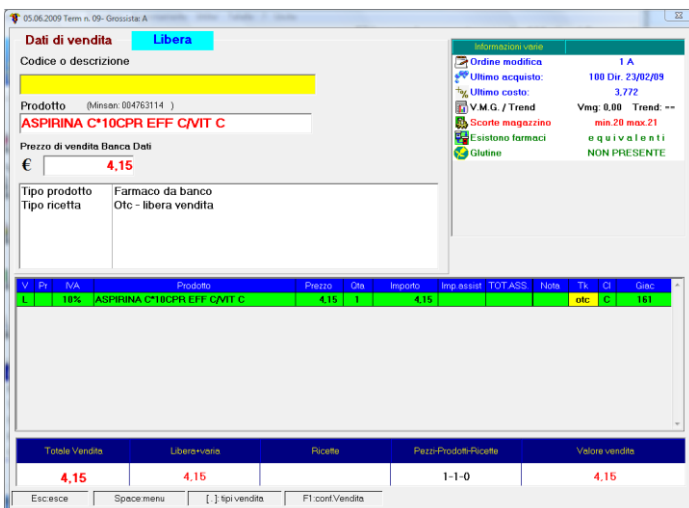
05.06.2009 Term n. 09- Grossista: A

Dati di vendita
Libera

Codice o descrizione

Prodotto (Minsan: 004763114 )
ASPIRINA C*10CPR EFF C/VIT C

Prezzo di vendita Banca Dati
€ 4,15

Tipo prodotto Farmaco da banco
Tipo ricetta Otc - libera vendita

Informazioni varie
Ordine modifica 1 A
Ultimo acquisto: 100 Dir. 23/02/09
Ultimo costo: 3,772
V.M.G. / Trend Vmg: 0,00 Trend: ==
Scorte magazzino min.20 max.21
Esistono farmaci equivalenti
Glutine NON PRESENTE

| V | Pr | IVA | Prodotto | Prezzo | Qta | Importo | Imp.assist | TOT.ASS. | Nota | Tk | Cl | Giac |
|---|---|---|---|---|---|---|---|---|---|---|---|---|
| L | | 10% | ASPIRINA C*10CPR EFF C/VIT C | 4,15 | 1 | 4,15 | | | | otc | C | 161 |

| Totale Vendita | Libera+varia | Ricette | Pezzi-Prodotti-Ricette | Valore vendita |
|---|---|---|---|---|
| 4,15 | 4,15 | | 1-1-0 | 4,15 |

Esc:esce | Space:menu | [.]: tipi vendita | F1:conf.Vendita